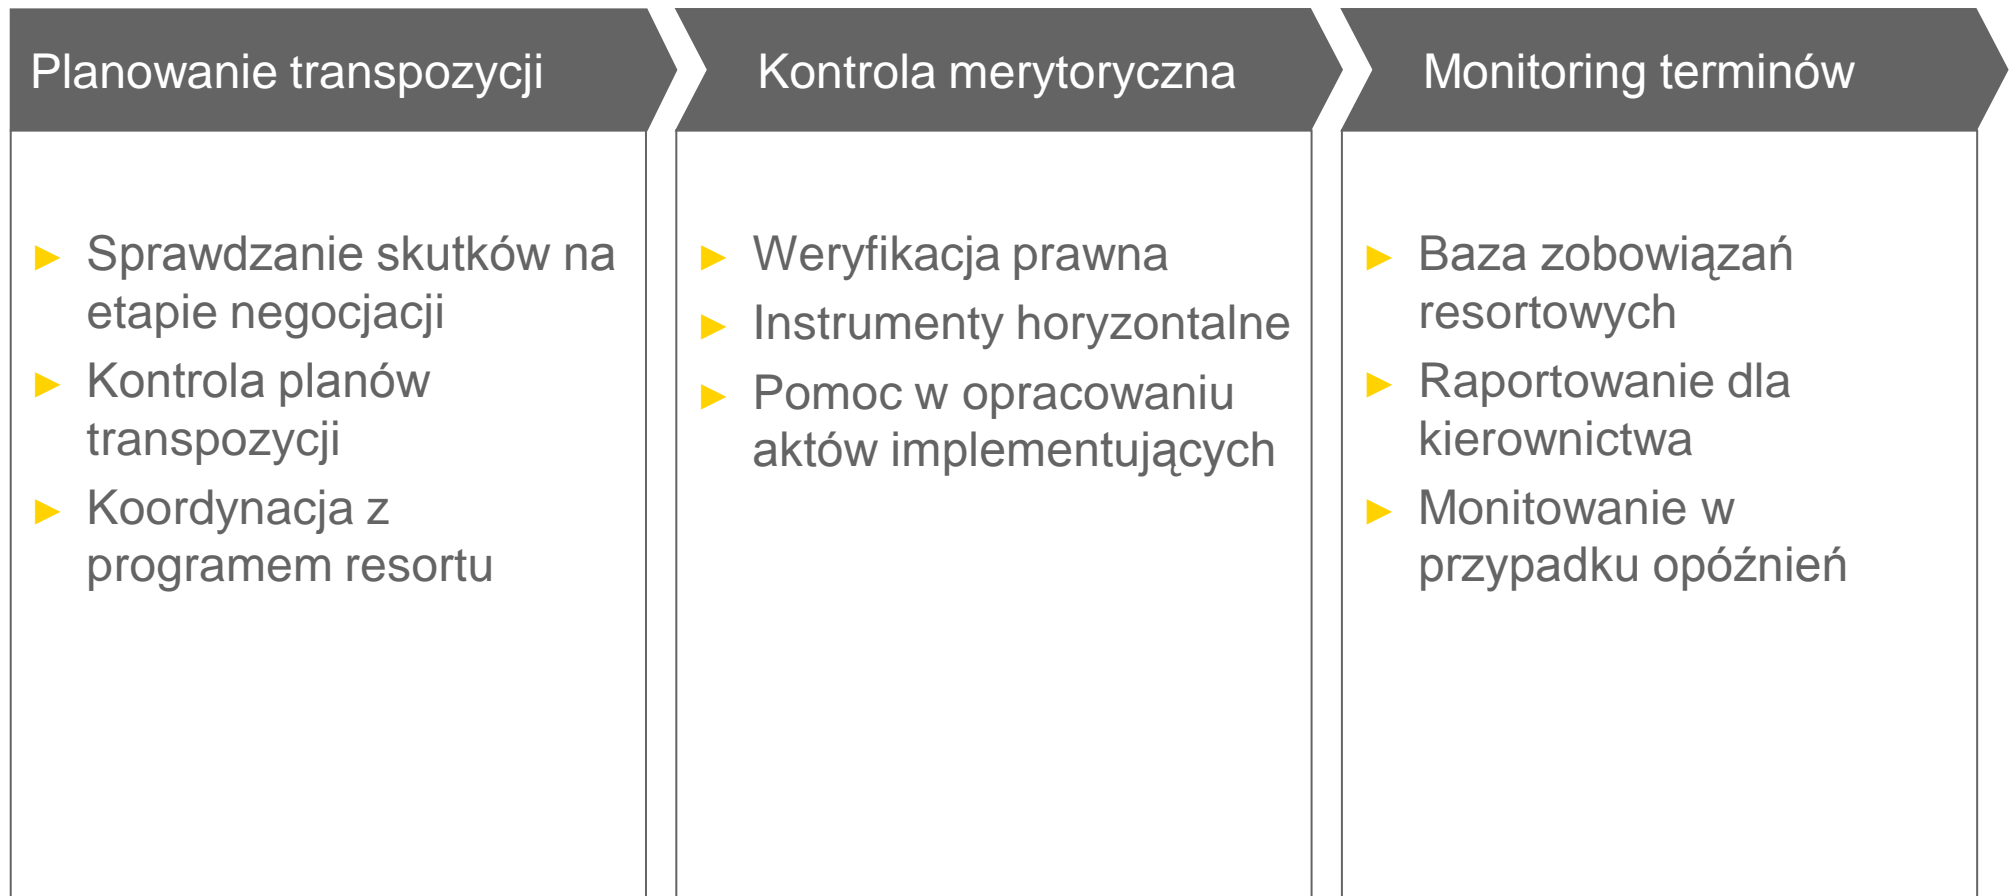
Planowanie transpozycji

► Sprawdzanie skutków na etapie negocjacji
► Kontrola planów transpozycji
► Koordynacja z programem resortu

Kontrola merytoryczna

► Weryfikacja prawna
► Instrumenty horyzontalne
► Pomoc w opracowaniu aktów implementujących

Monitoring terminów

► Baza zobowiązań resortowych
► Raportowanie dla kierownictwa
► Monitowanie w przypadku opóźnień